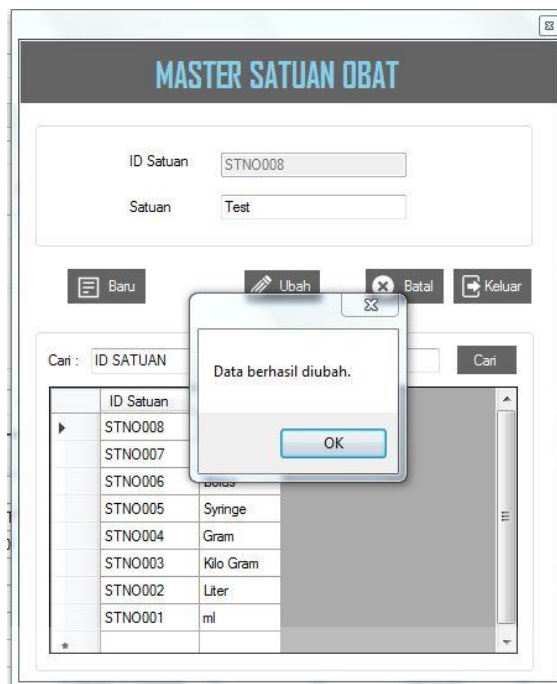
MASTER SATUAN OBAT

ID Satuan STNO008

Satuan Test

Baru

Ubah

Batal

Keluar

Cari : ID SATUAN

Cari

Data berhasil diubah.

OK

| | ID Satuan | |
|---|---|---|
| ▸ | STNO008 | |
| | STNO007 | |
| | STNO006 | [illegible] |
| | STNO005 | Syringe |
| | STNO004 | Gram |
| | STNO003 | Kilo Gram |
| | STNO002 | Liter |
| | STNO001 | ml |
| * | | |